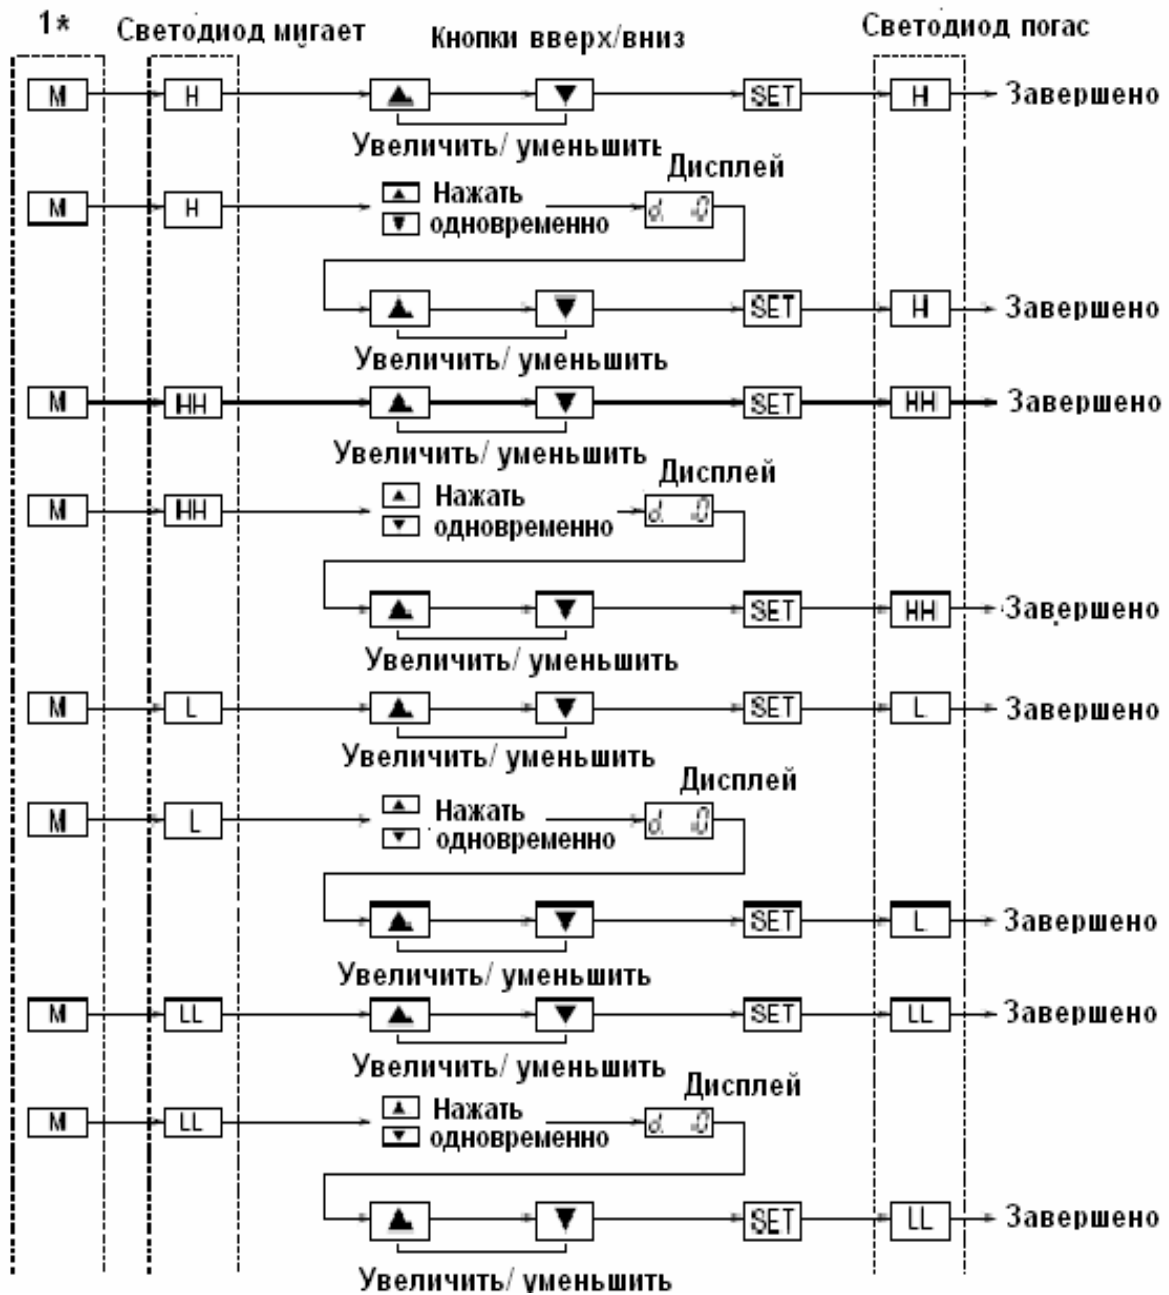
1* Светодиод мигает Кнопки вверх/вниз Светодиод погас

M H ▲ ▼ SET H Завершено
Увеличить/ уменьшить

M H ▲ Нажать ▼ одновременно Дисплей d. 0
▲ ▼ SET H Завершено
Увеличить/ уменьшить

M HH ▲ ▼ SET HH Завершено
Увеличить/ уменьшить

M HH ▲ Нажать ▼ одновременно Дисплей d. 0
▲ ▼ SET HH Завершено
Увеличить/ уменьшить

M L ▲ ▼ SET L Завершено
Увеличить/ уменьшить

M L ▲ Нажать ▼ одновременно Дисплей d. 0
▲ ▼ SET L Завершено
Увеличить/ уменьшить

M LL ▲ ▼ SET LL Завершено
Увеличить/ уменьшить

M LL ▲ Нажать ▼ одновременно Дисплей d. 0
▲ ▼ SET LL Завершено
Увеличить/ уменьшить